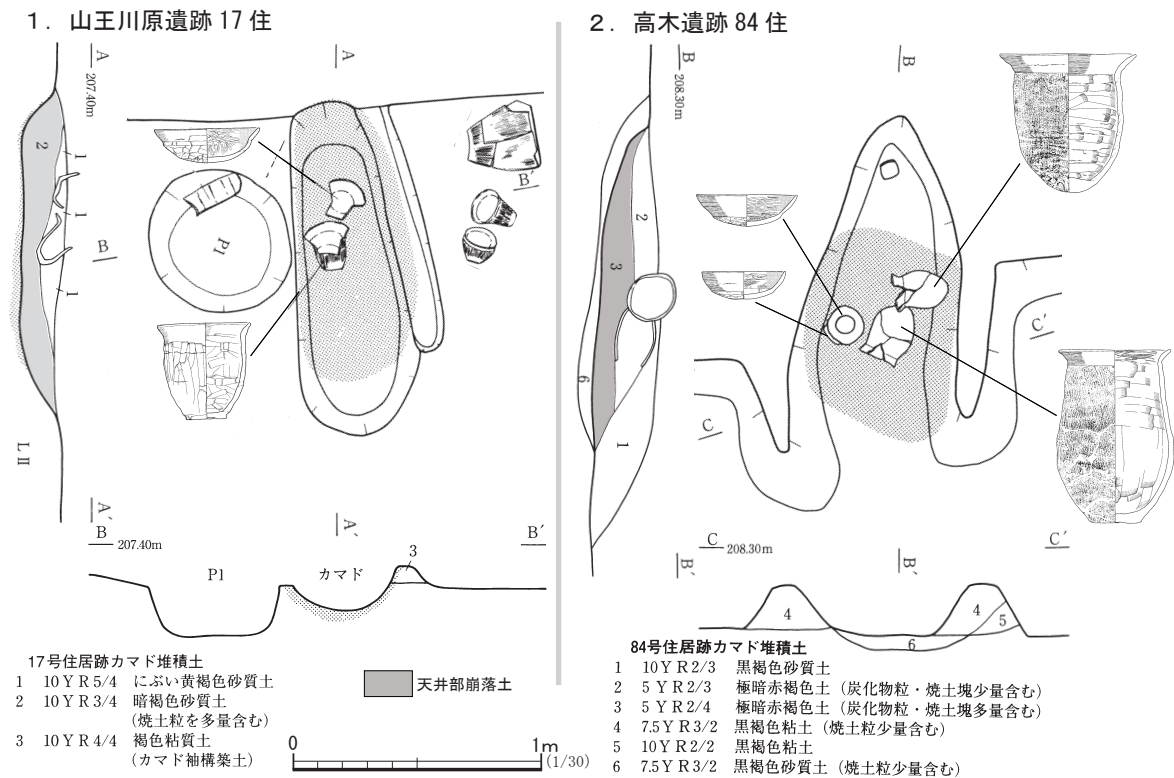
1. 山王川原遺跡 17 住

A
207.40m

2
1
1
B
1
L II
A´

A
B´
P1
A´
B
207.40m
B´
P1 カマド 3

17号住居跡カマド堆積土
1 10YR5/4 にぶい黄褐色砂質土
2 10YR3/4 暗褐色砂質土 (焼土粒を多量含む)
3 10YR4/4 褐色粘質土 (カマド袖構築土)

天井部崩落土

0 1m (1/30)

2. 高木遺跡 84 住

B
208.30m
2
3
6
1
B
C
C´
C 208.30m
C´
B´
B´
4
4
5
6

84号住居跡カマド堆積土
1 10YR2/3 黒褐色砂質土
2 5YR2/3 極暗赤褐色土 (炭化物粒・焼土塊少量含む)
3 5YR2/4 極暗赤褐色土 (炭化物粒・焼土塊多量含む)
4 7.5YR3/2 黒褐色粘土 (焼土粒少量含む)
5 10YR2/2 黒褐色粘土
6 7.5YR3/2 黒褐色砂質土 (焼土粒少量含む)